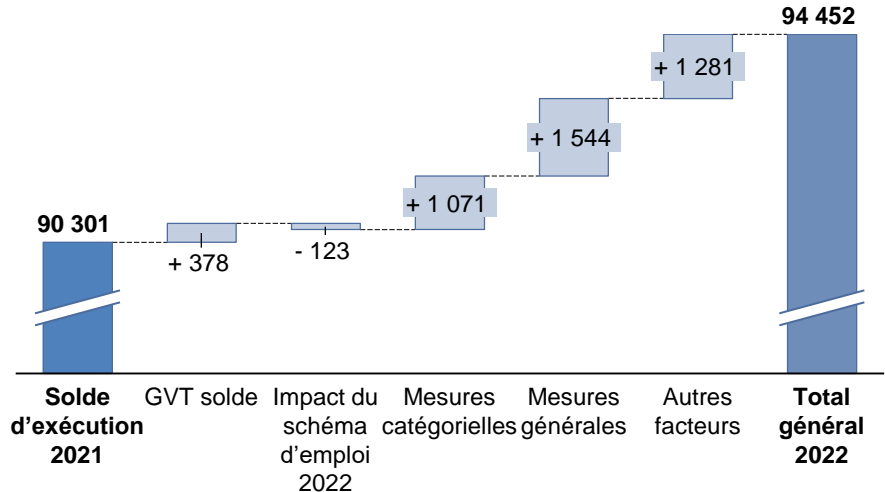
90 301

+ 378

- 123

+ 1 071

+ 1 544

+ 1 281

94 452

Solde d'exécution 2021

GVT solde

Impact du schéma d'emploi 2022

Mesures catégorielles

Mesures générales

Autres facteurs

Total général 2022